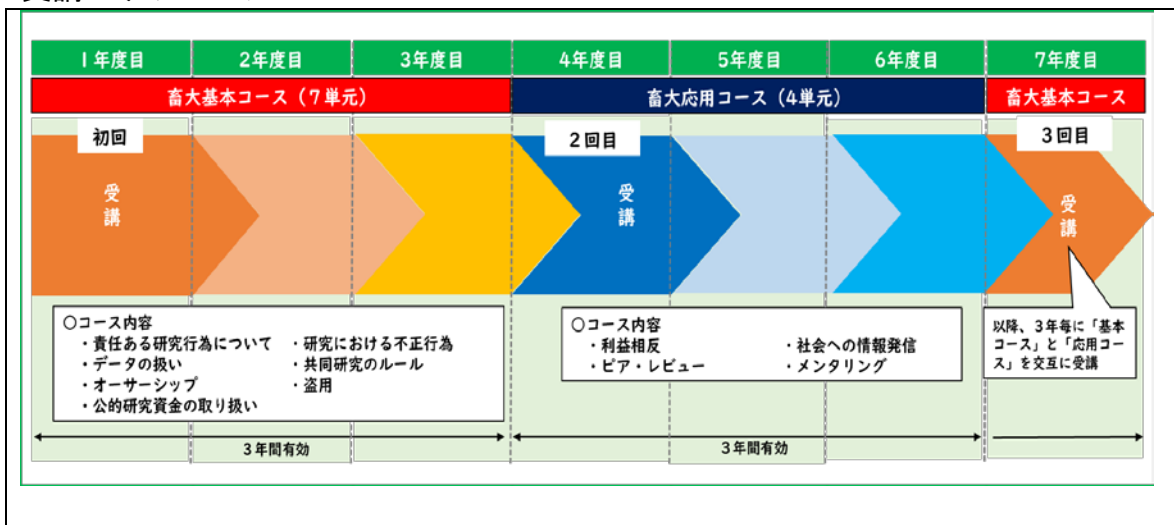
| 1年度目 | 2年度目 | 3年度目 | 4年度目 | 5年度目 | 6年度目 | 7年度目 |
|---|---|---|---|---|---|---|

畜大基本コース（7単元）

畜大応用コース（4単元）

畜大基本コース

初回

受講

2回目

受講

3回目

受講

○コース内容
・責任ある研究行為について
・データの扱い
・オーサーシップ
・公的研究資金の取り扱い
・研究における不正行為
・共同研究のルール
・盗用

○コース内容
・利益相反
・ピア・レビュー
・社会への情報発信
・メンタリング

以降、3年毎に「基本コース」と「応用コース」を交互に受講

3年間有効

3年間有効